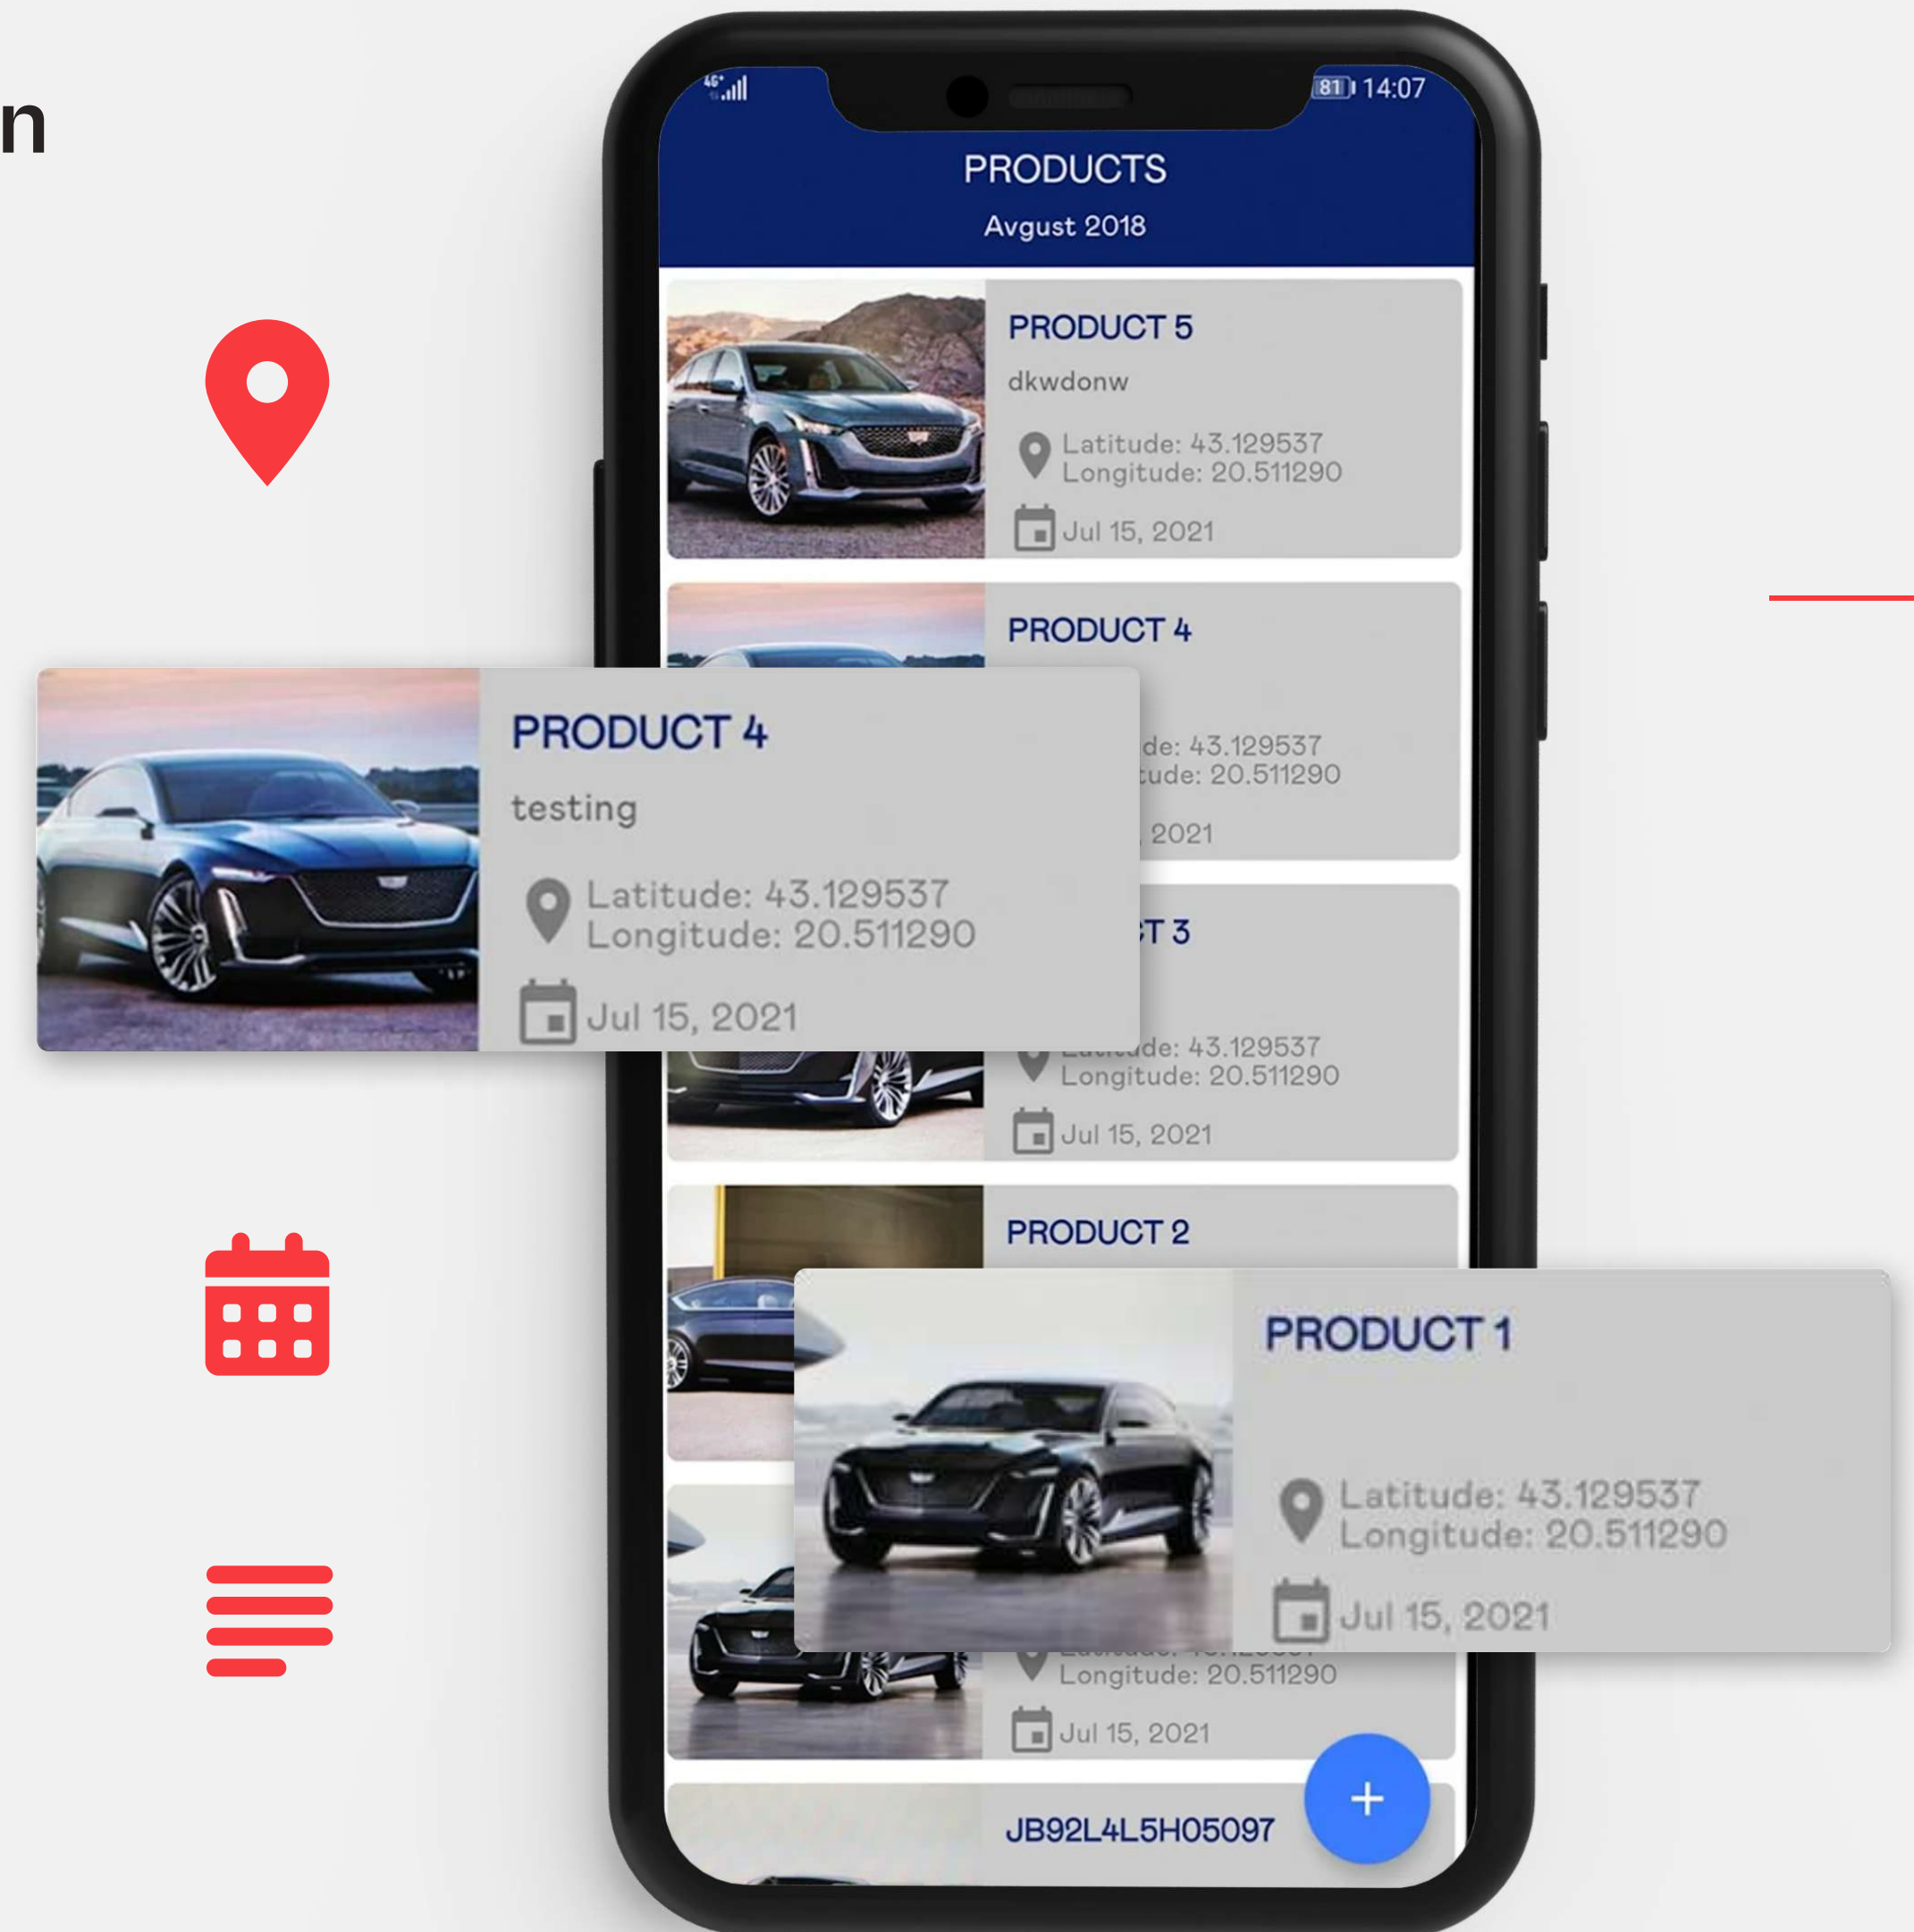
n

4G 81 14:07

PRODUCTS
Avgust 2018

PRODUCT 5
dkwdonw
Latitude: 43.129537
Longitude: 20.511290
Jul 15, 2021

PRODUCT 4
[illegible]de: 43.129537
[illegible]ude: 20.511290
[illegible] 2021

PRODUCT 4
testing
Latitude: 43.129537
Longitude: 20.511290
Jul 15, 2021

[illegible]T 3
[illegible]de: 43.129537
Longitude: 20.511290
Jul 15, 2021

PRODUCT 2

PRODUCT 1
Latitude: 43.129537
Longitude: 20.511290
Jul 15, 2021

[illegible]
Longitude: 20.511290
Jul 15, 2021

JB92L4L5H05097

+